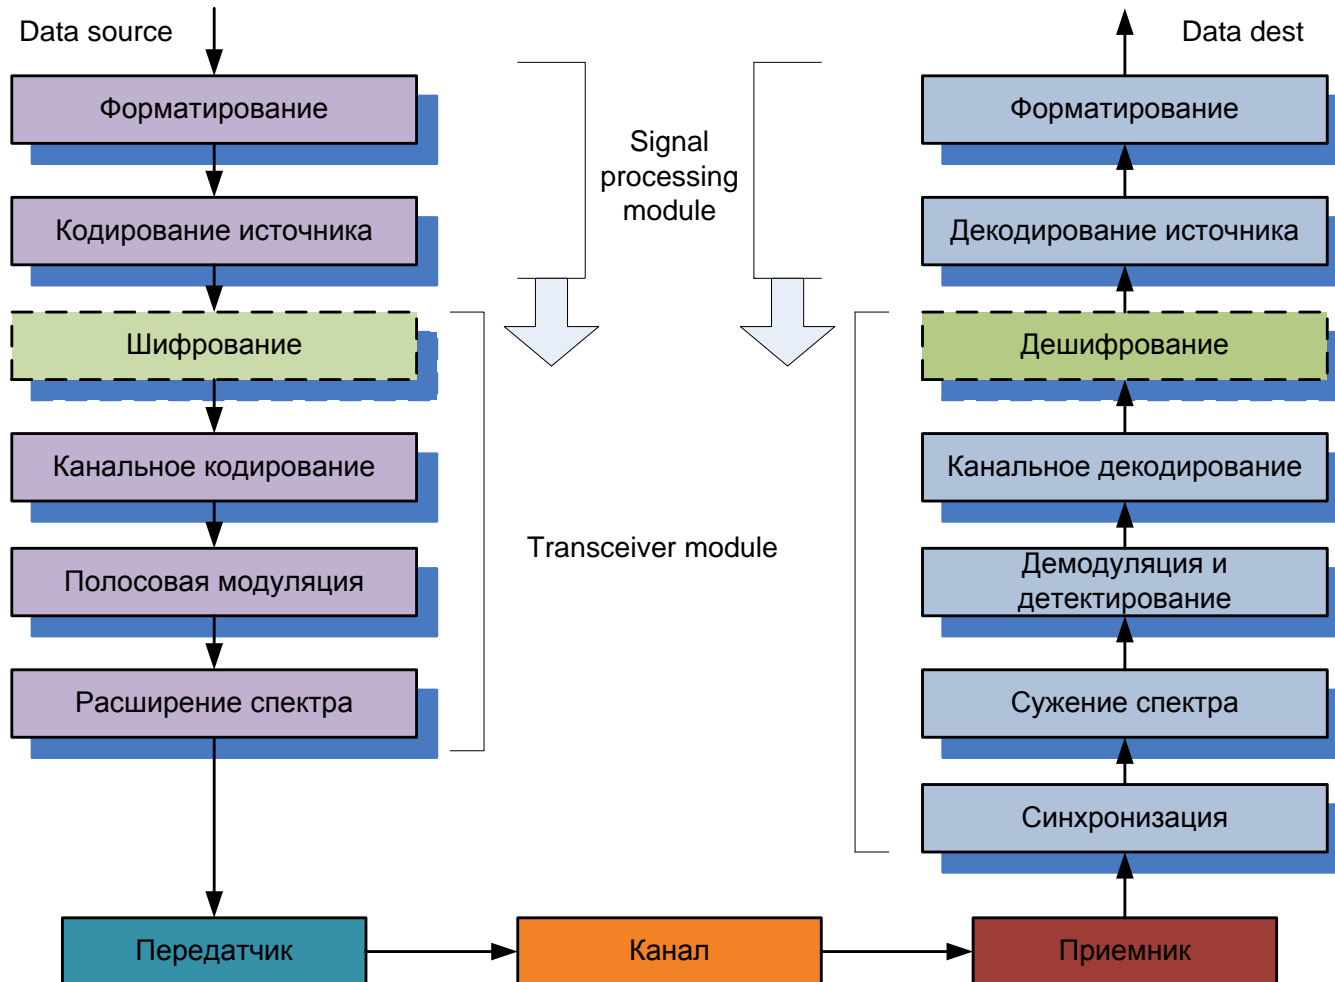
Data source

Форматирование

Кодирование источника

Шифрование

Канальное кодирование

Полосовая модуляция

Расширение спектра

Signal processing module

Transceiver module

Data dest

Форматирование

Декодирование источника

Дешифрование

Канальное декодирование

Демодуляция и детектирование

Сужение спектра

Синхронизация

Передатчик

Канал

Приемник